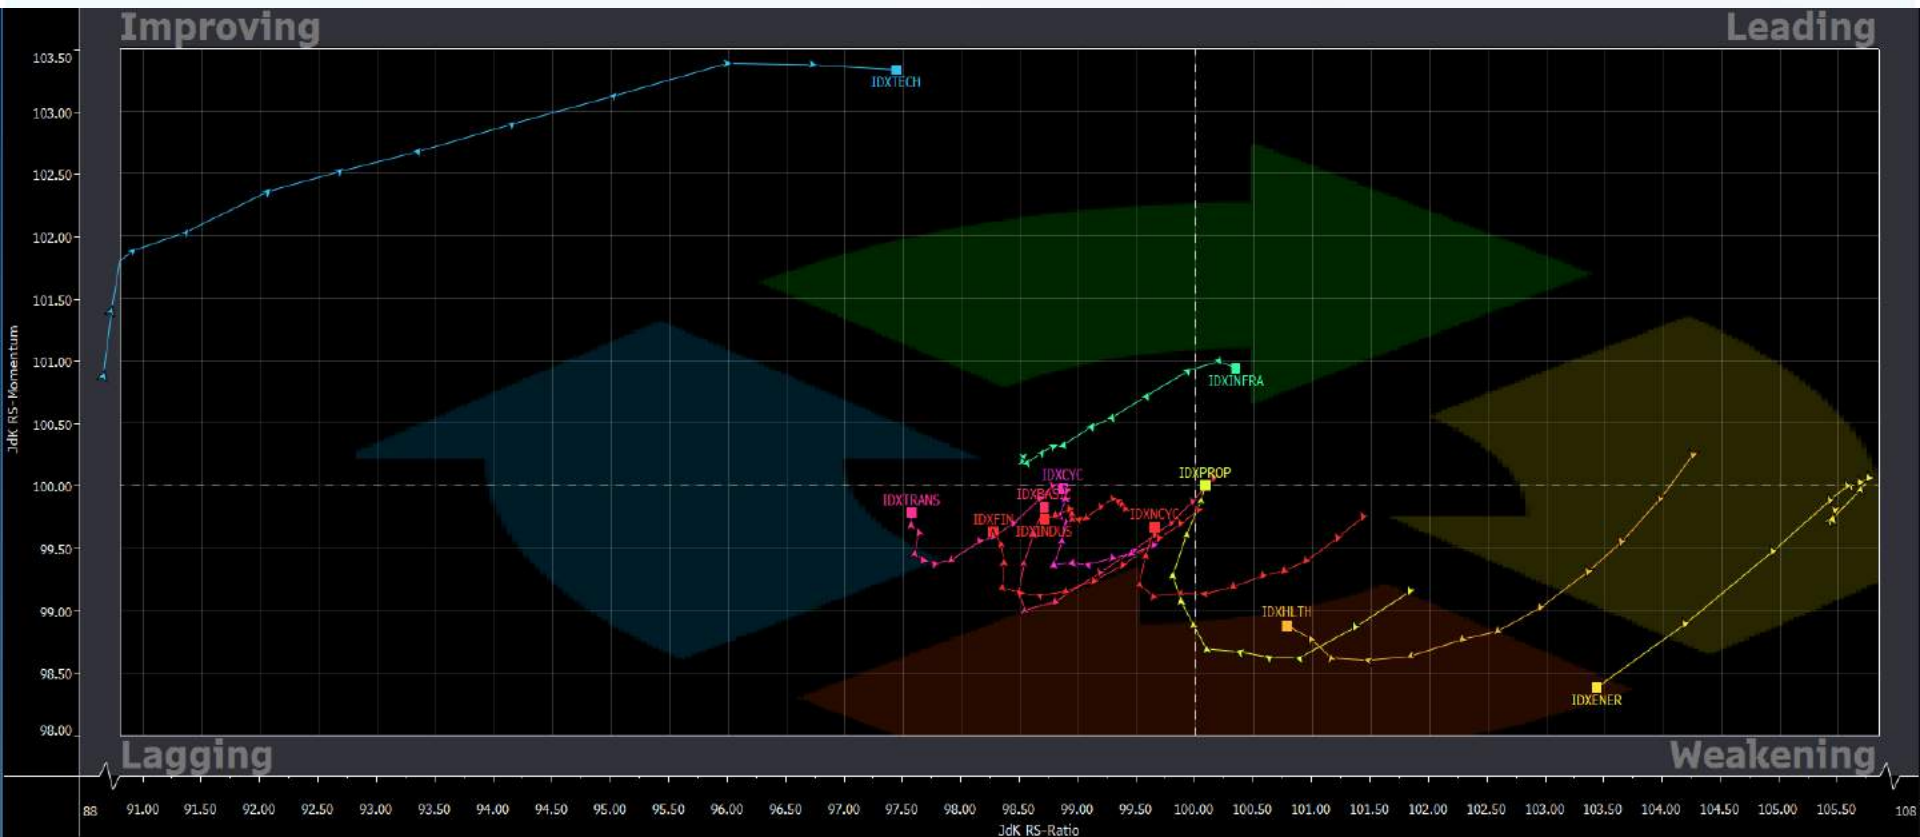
Improving

Leading

Lagging

Weakening

103.50
103.00
102.50
102.00
101.50
101.00
100.50
100.00
99.50
99.00
98.50
98.00

JdK RS-Momentum

IDXTECH
IDXINFRA
IDXCYC
IDXPROP
IDXTRANS
IDXBASIC
IDXFIN
IDXINDUS
IDXNCYC
IDXHLTH
IDXENER

88
91.00
91.50
92.00
92.50
93.00
93.50
94.00
94.50
95.00
95.50
96.00
96.50
97.00
97.50
98.00
98.50
99.00
99.50
100.00
100.50
101.00
101.50
102.00
102.50
103.00
103.50
104.00
104.50
105.00
105.50
108

JdK RS-Ratio